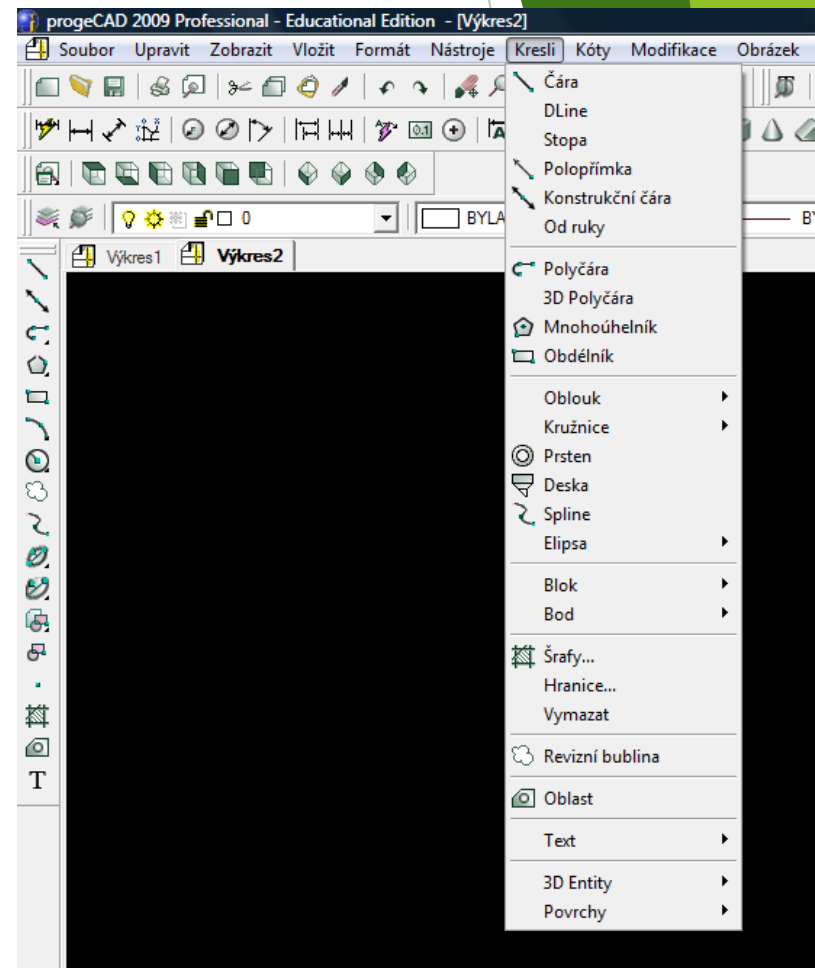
progeCAD 2009 Professional - Educational Edition - [Výkres2]

Soubor Upravit Zobrazit Vložit Formát Nástroje Kresli Kóty Modifikace Obrázek

0 BYLA BY

Výkres1 Výkres2

T

Čára
DLine
Stopa
Polopřímka
Konstrukční čára
Od ruky

Polyčára
3D Polyčára
Mnohoúhelník
Obdélník

Oblouk
Kružnice
Prsten
Deska
Spline
Elipsa

Blok
Bod

Šrafy...
Hranice...
Vymazat

Revizní bublina

Oblast

Text

3D Entity
Povrchy